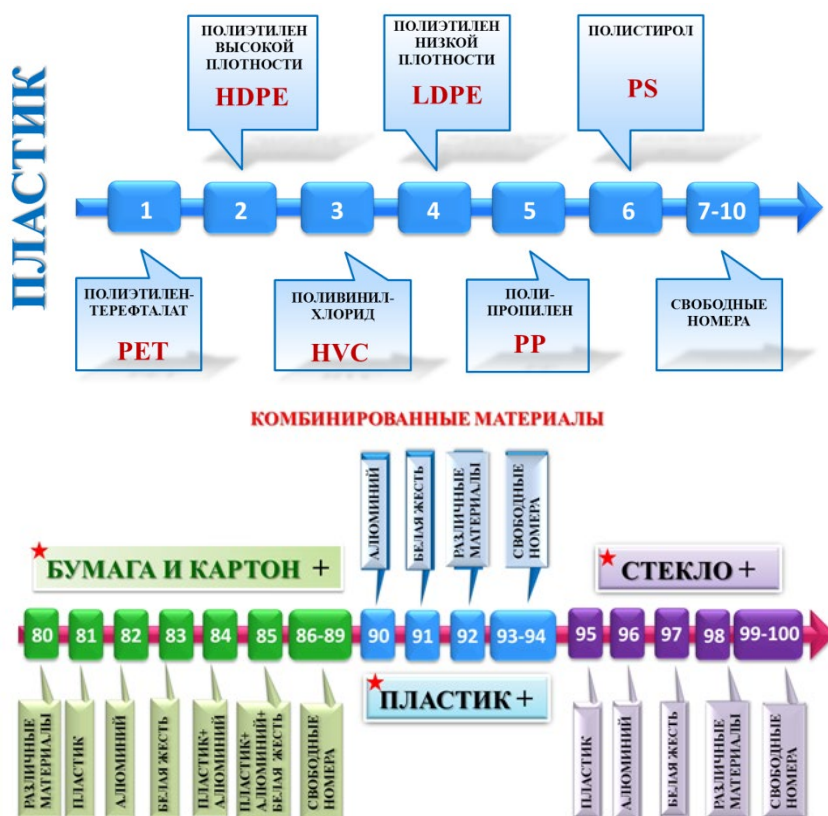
ПЛАСТИК

ПОЛИЭТИЛЕН ВЫСОКОЙ ПЛОТНОСТИ
HDPE

ПОЛИЭТИЛЕН НИЗКОЙ ПЛОТНОСТИ
LDPE

ПОЛИСТИРОЛ
PS

1 2 3 4 5 6 7-10

ПОЛИЭТИЛЕН-ТЕРЕФТАЛАТ
PET

ПОЛИВИНИЛ-ХЛОРИД
HVC

ПОЛИ-ПРОПИЛЕН
PP

СВОБОДНЫЕ НОМЕРА

КОМБИНИРОВАННЫЕ МАТЕРИАЛЫ

АЛЮМИНИЙ
БЕЛАЯ ЖЕСТЬ
РАЗЛИЧНЫЕ МАТЕРИАЛЫ
СВОБОДНЫЕ НОМЕРА

БУМАГА И КАРТОН +

СТЕКЛО +

80 81 82 83 84 85 86-89 90 91 92 93-94 95 96 97 98 99-100

ПЛАСТИК +

РАЗЛИЧНЫЕ МАТЕРИАЛЫ
ПЛАСТИК
АЛЮМИНИЙ
БЕЛАЯ ЖЕСТЬ
ПЛАСТИК+ АЛЮМИНИЙ
ПЛАСТИК+ АЛЮМИНИЙ+ БЕЛАЯ ЖЕСТЬ
СВОБОДНЫЕ НОМЕРА

ПЛАСТИК
АЛЮМИНИЙ
БЕЛАЯ ЖЕСТЬ
РАЗЛИЧНЫЕ МАТЕРИАЛЫ
СВОБОДНЫЕ НОМЕРА